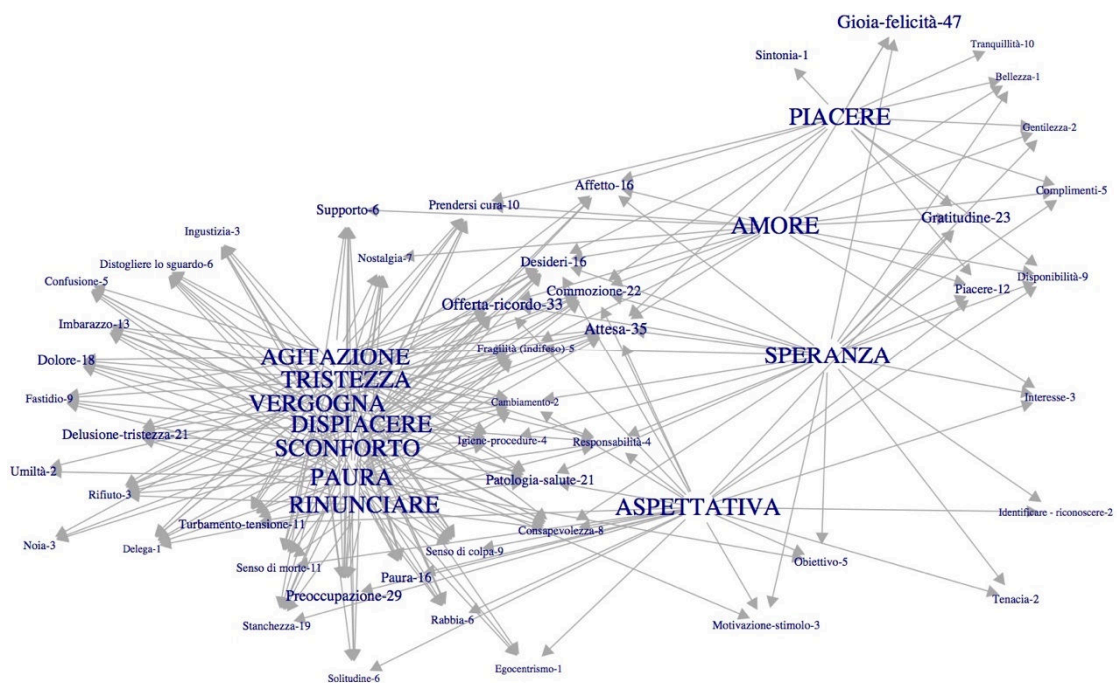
Gioia-felicità-47
Sintonia-1
Tranquillità-10
Bellezza-1
PIACERE
Gentilezza-2
Affetto-16
Complimenti-5
Supporto-6
Prendersi cura-10
AMORE
Gratitudine-23
Ingustizia-3
Distogliere lo sguardo-6
Nostalgia-7
Desideri-16
Disponibilità-9
Confusione-5
Commozione-22
Piacere-12
Offerta-ricordo-33
Imbarazzo-13
Attesa-35
Fragilità (indifeso)-5
SPERANZA
Dolore-18
AGITAZIONE
TRISTEZZA
Fastidio-9
VERGOGNA
Cambiamento-2
Interesse-3
DISPIACERE
Delusione-tristezza-21
Igiene-procedure-4
Responsabilità-4
SCONFORTO
Umiltà-2
PAURA
Patologia-salute-21
Rifiuto-3
RINUNCIARE
ASPETTATIVA
Identificare - riconoscere-2
Turbamento-tensione-11
Consapevolezza-8
Noia-3
Delega-1
Senso di colpa-9
Obiettivo-5
Senso di morte-11
Paura-16
Preoccupazione-29
Tenacia-2
Stanchezza-19
Rabbia-6
Motivazione-stimolo-3
Egocentrismo-1
Solitudine-6